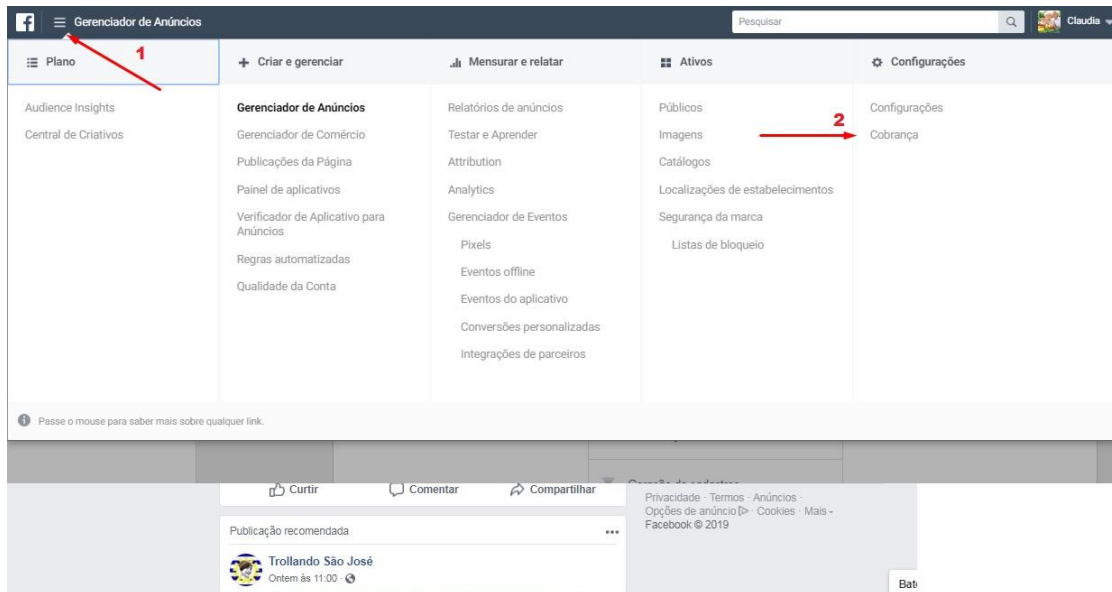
Gerenciador de Anúncios

Pesquisar

Claudia

1

Plano

Audience Insights
Central de Criativos

Criar e gerenciar

Gerenciador de Anúncios
Gerenciador de Comércio
Publicações da Página
Painel de aplicativos
Verificador de Aplicativo para Anúncios
Regras automatizadas
Qualidade da Conta

Mensurar e relatar

Relatórios de anúncios
Testar e Aprender
Attribution
Analytics
Gerenciador de Eventos
Pixels
Eventos offline
Eventos do aplicativo
Conversões personalizadas
Integrações de parceiros

Ativos

Públicos
Imagens
Catálogos
Localizações de estabelecimentos
Segurança da marca
Listas de bloqueio

2

Configurações

Configurações
Cobrança

Passe o mouse para saber mais sobre qualquer link.

Curtir
Comentar
Compartilhar

Privacidade · Termos · Anúncios · Opções de anúncio · Cookies · Mais · Facebook © 2019

Publicação recomendada

Trollando São José
Ontem às 11:00 ·

Bat